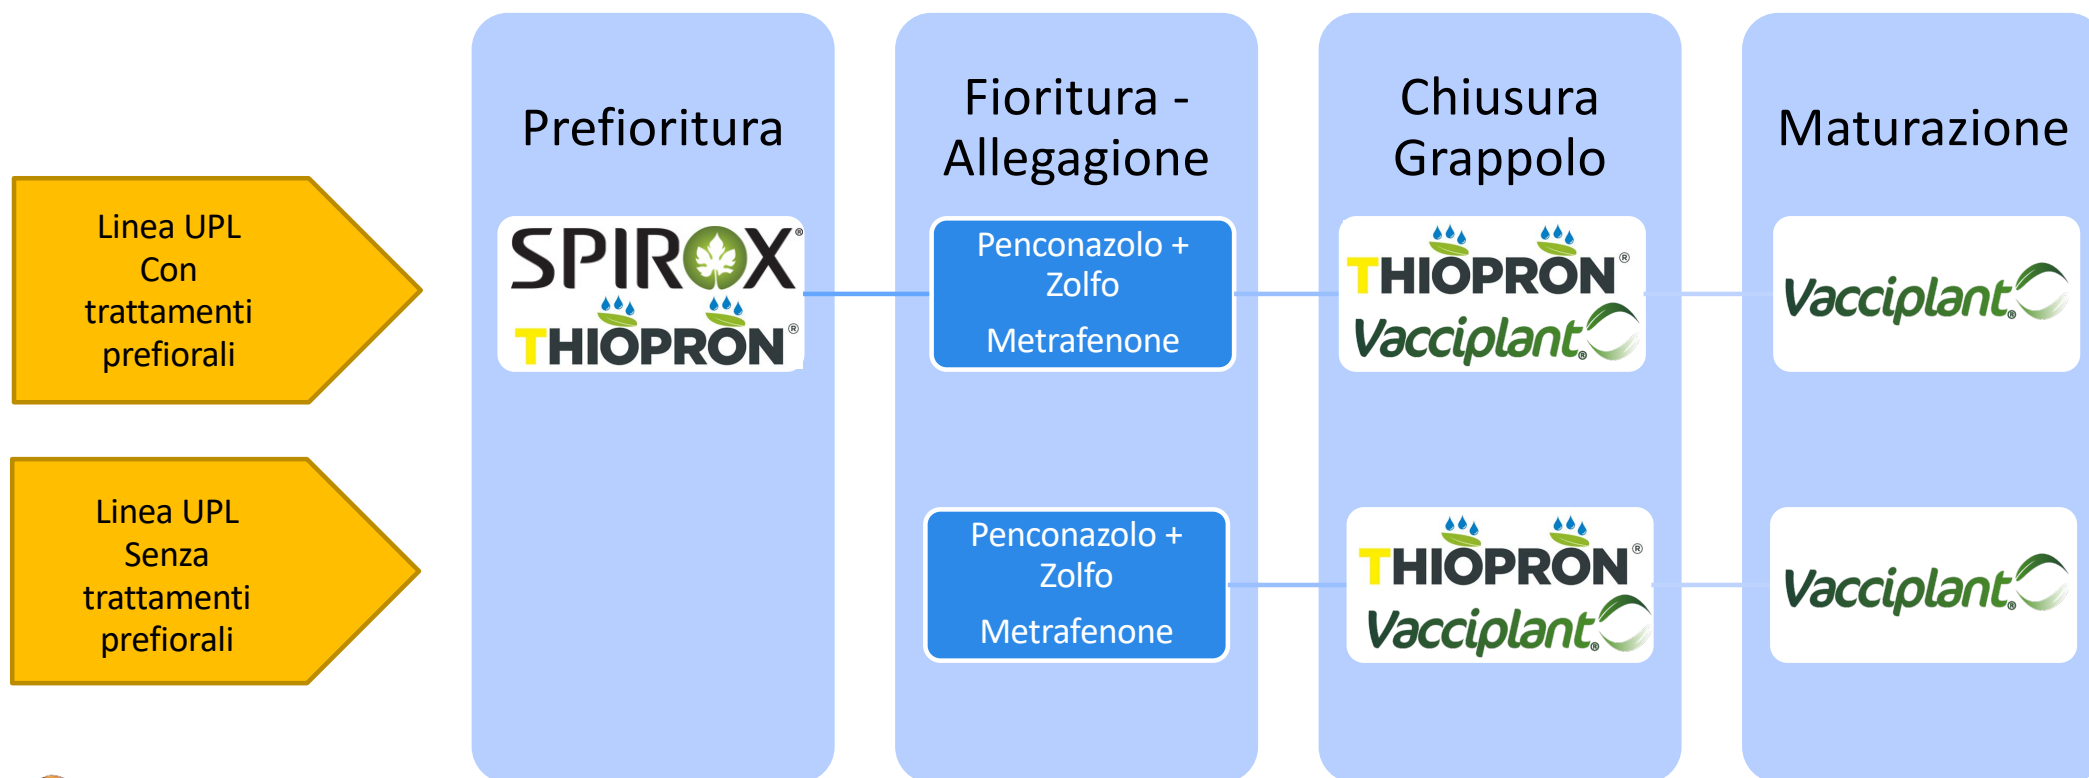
Prefioritura

Fioritura - Allegagione

Chiusura Grappolo

Maturazione

Linea UPL Con trattamenti prefiorali

SPIROX®
THIOPRON®

Penconazolo + Zolfo
Metrafenone

THIOPRON®
Vacciplant®

Vacciplant®

Linea UPL Senza trattamenti prefiorali

Penconazolo + Zolfo
Metrafenone

THIOPRON®
Vacciplant®

Vacciplant®